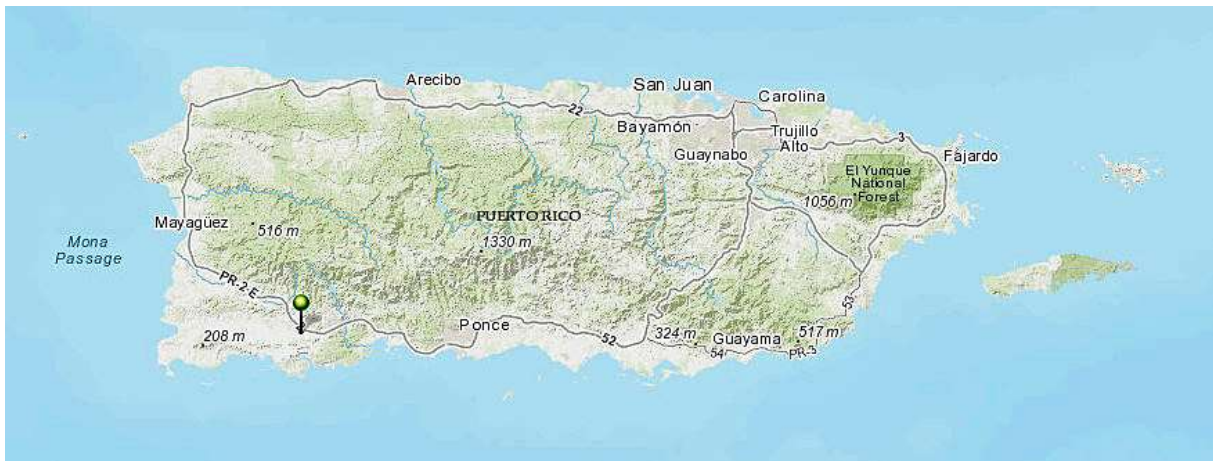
Arecibo
San Juan
Carolina
22
Bayamón
Trujillo Alto
3
Fajardo
Guaynabo
El Yunque National Forest
1056 m
Mayagüez
516 m
PUERTO RICO
1330 m
Mona Passage
PR-2 E
53
208 m
Ponce
52
324 m
Guayama
517 m
54
PR-3